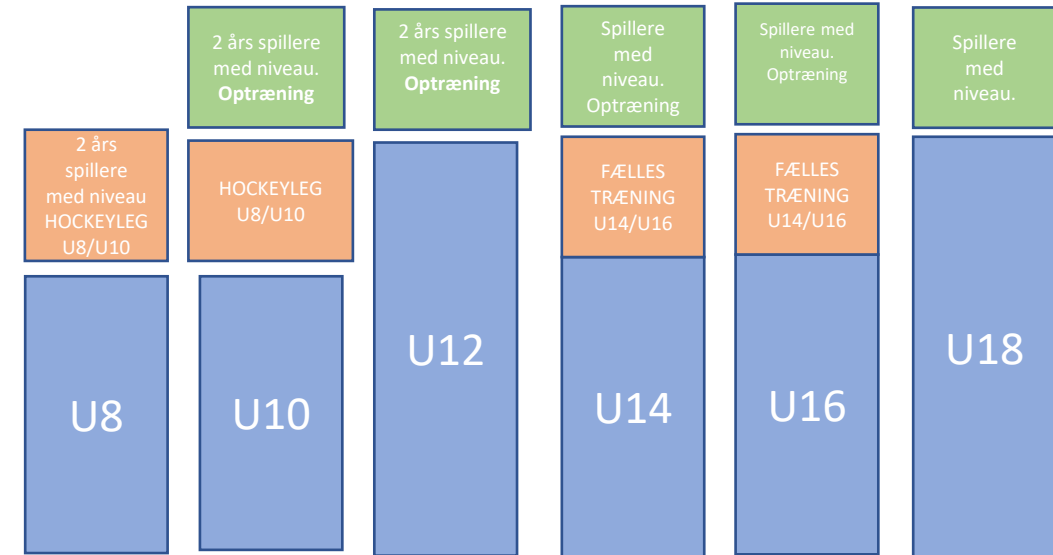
2 års spillere med niveau HOCKEYLEG U8/U10

U8

2 års spillere med niveau. **Optræning**

HOCKEYLEG U8/U10

U10

2 års spillere med niveau. **Optræning**

U12

Spillere med niveau. Optræning

FÆLLES TRÆNING U14/U16

U14

Spillere med niveau. Optræning

FÆLLES TRÆNING U14/U16

U16

Spillere med niveau.

U18